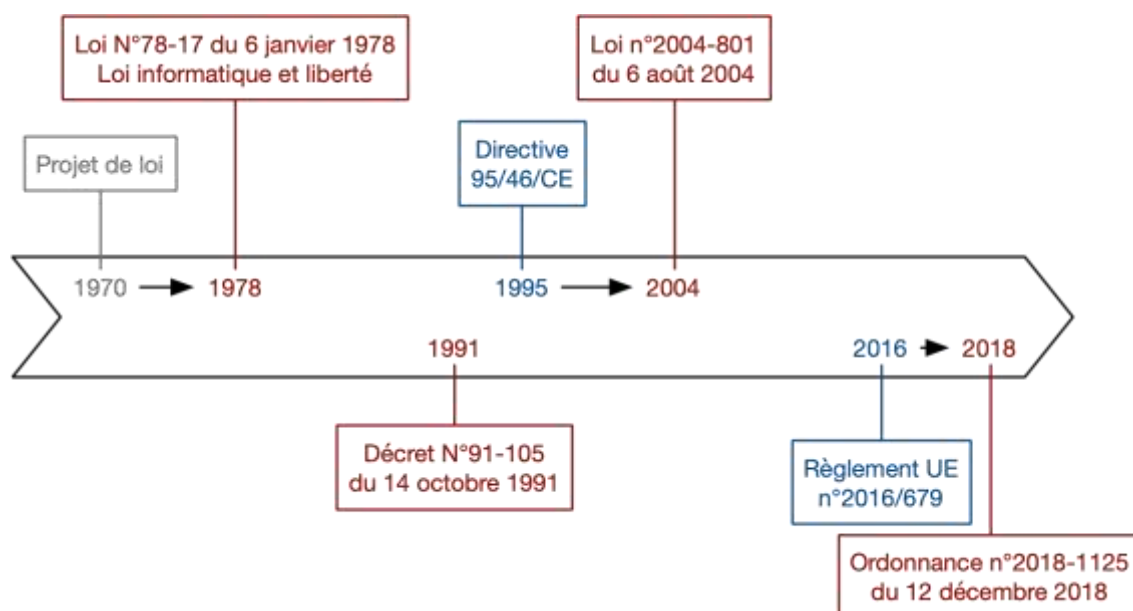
Loi N°78-17 du 6 janvier 1978
Loi informatique et liberté

Loi n°2004-801
du 6 août 2004

Projet de loi

Directive
95/46/CE

1970 → 1978

1995 → 2004

1991

2016 → 2018

Décret N°91-105
du 14 octobre 1991

Règlement UE
n°2016/679

Ordonnance n°2018-1125
du 12 décembre 2018